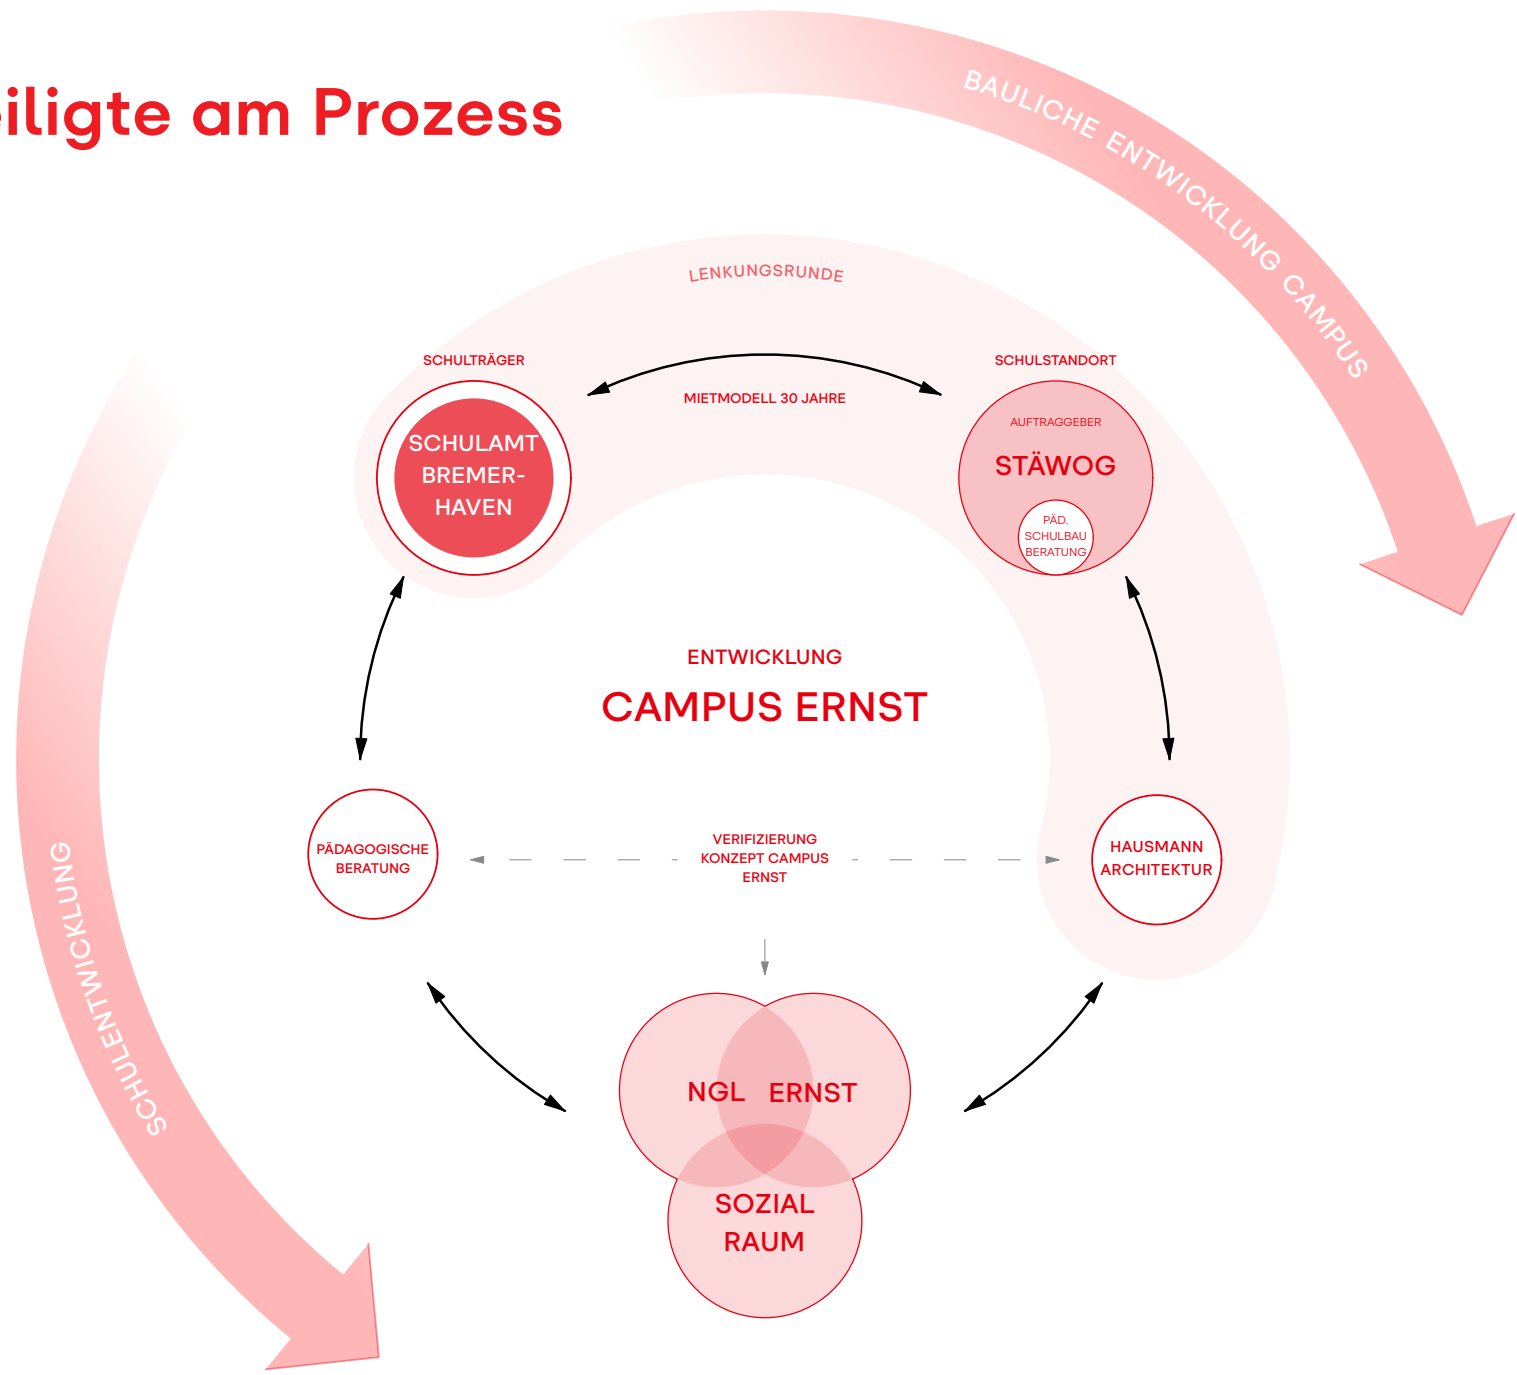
iligte am Prozess

BAULICHE ENTWICKLUNG CAMPUS

LENKUNGSRUNDE

SCHULTRÄGER

SCHULAMT BREMER-HAVEN

MIETMODELL 30 JAHRE

SCHULSTANDORT

AUFTRAGGEBER

STÄWOG

PÄD. SCHULBAU BERATUNG

ENTWICKLUNG

CAMPUS ERNST

PÄDAGOGISCHE BERATUNG

VERIFIZIERUNG KONZEPT CAMPUS ERNST

HAUSMANN ARCHITEKTUR

SCHULENTWICKLUNG

NGL

ERNST

SOZIAL RAUM